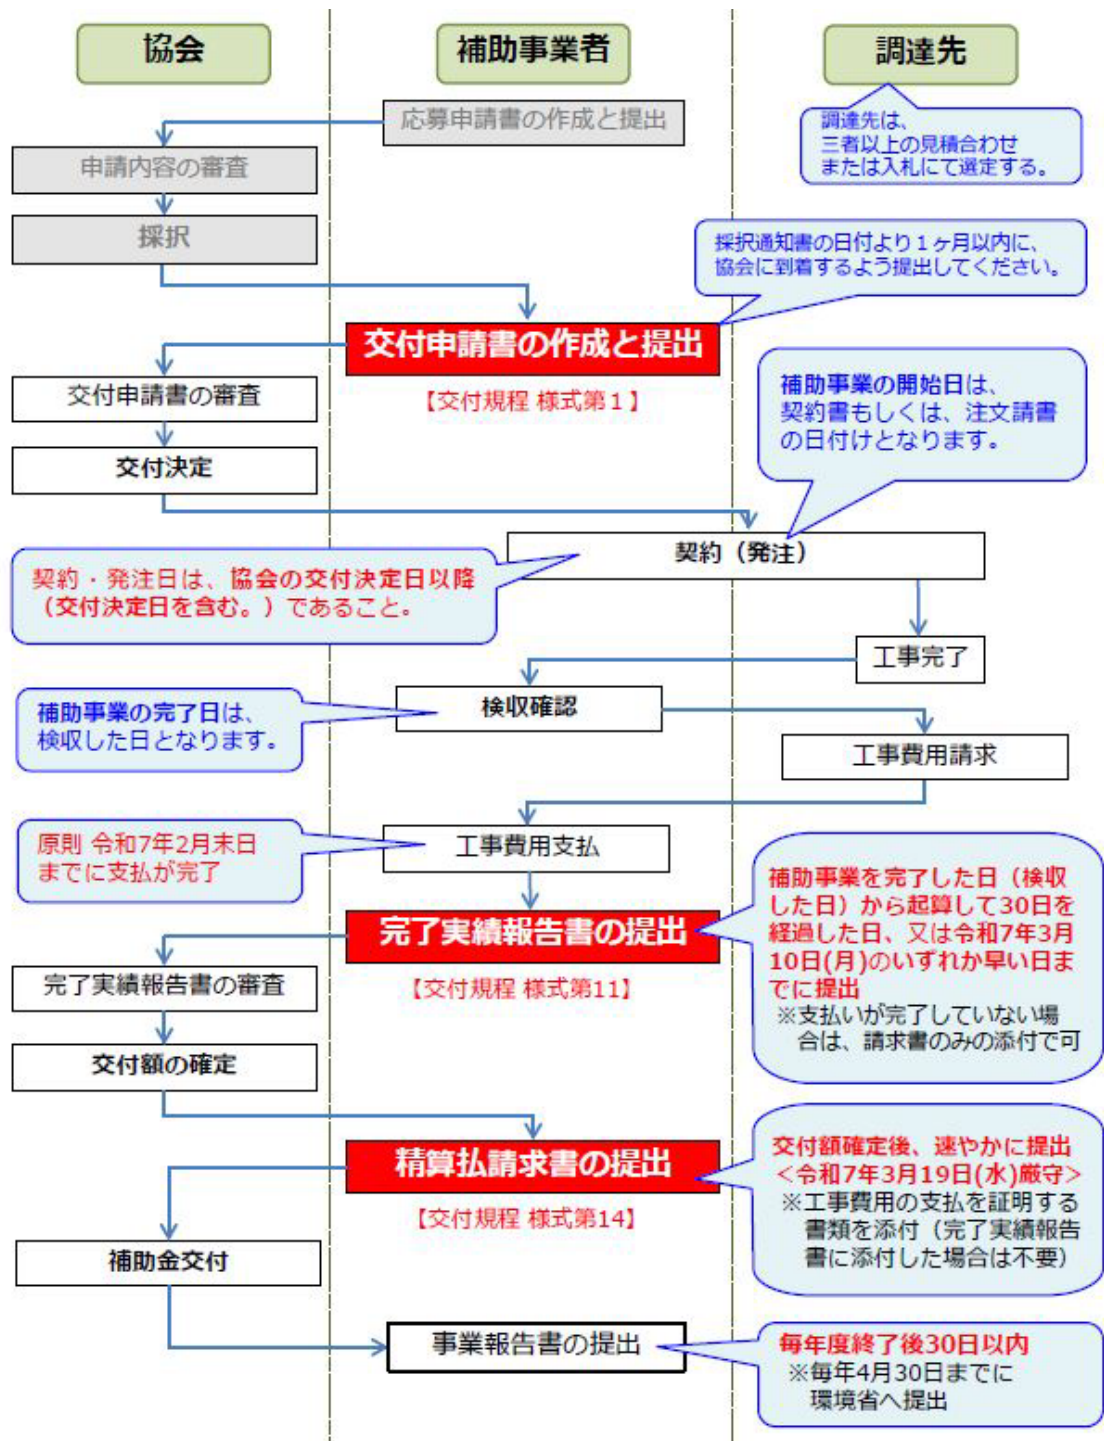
協会

補助事業者

調達先

応募申請書の作成と提出

調達先は、三者以上の見積合わせまたは入札にて選定する。

申請内容の審査

採択

採択通知書の日付より１ヶ月以内に、協会に到着するよう提出してください。

交付申請書の作成と提出

【交付規程 様式第１】

交付申請書の審査

補助事業の開始日は、契約書もしくは、注文請書の日付けとなります。

交付決定

契約（発注）

契約・発注日は、協会の交付決定日以降（交付決定日を含む。）であること。

工事完了

検収確認

補助事業の完了日は、検収した日となります。

工事費用請求

工事費用支払

原則 令和7年2月末日までに支払が完了

完了実績報告書の提出

【交付規程 様式第11】

補助事業を完了した日（検収した日）から起算して30日を経過した日、又は令和7年3月10日(月)のいずれか早い日までに提出
※支払いが完了していない場合は、請求書のみの添付で可

完了実績報告書の審査

交付額の確定

精算払請求書の提出

【交付規程 様式第14】

交付額確定後、速やかに提出
＜令和7年3月19日(水)厳守＞
※工事費用の支払を証明する書類を添付（完了実績報告書に添付した場合は不要）

補助金交付

事業報告書の提出

毎年度終了後30日以内
※毎年4月30日までに環境省へ提出